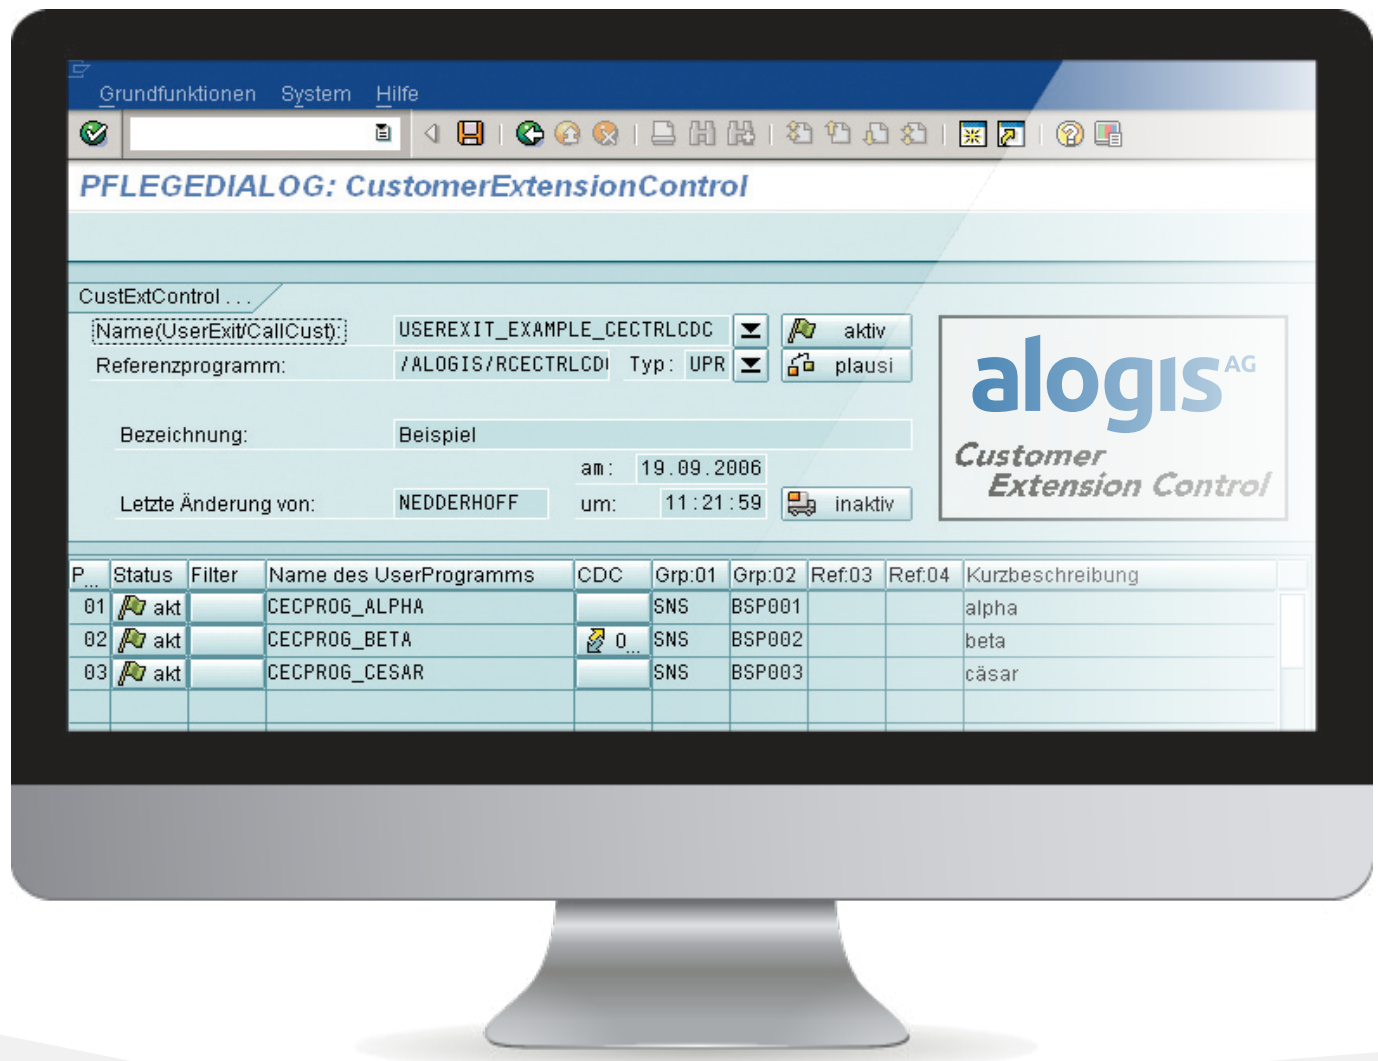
Grundfunktionen System Hilfe

PFLEGEDIALOG: CustomerExtensionControl

CustExtControl . . .

Name(UserExit/CallCust): USEREXIT_EXAMPLE_CECTRLCDC aktiv
Referenzprogramm: /ALOGIS/RCECTRLCDI Typ: UPR plausi

Bezeichnung: Beispiel
am: 19.09.2006
Letzte Änderung von: NEDDERHOFF um: 11:21:59 inaktiv

alogis AG
Customer Extension Control

| P... | Status | Filter | Name des UserProgramms | CDC | Grp:01 | Grp:02 | Ref:03 | Ref:04 | Kurzbeschreibung |
|---|---|---|---|---|---|---|---|---|---|
| 01 | akt | | CECPROG_ALPHA | | SNS | BSP001 | | | alpha |
| 02 | akt | | CECPROG_BETA | 0... | SNS | BSP002 | | | beta |
| 03 | akt | | CECPROG_CESAR | | SNS | BSP003 | | | cäsar |